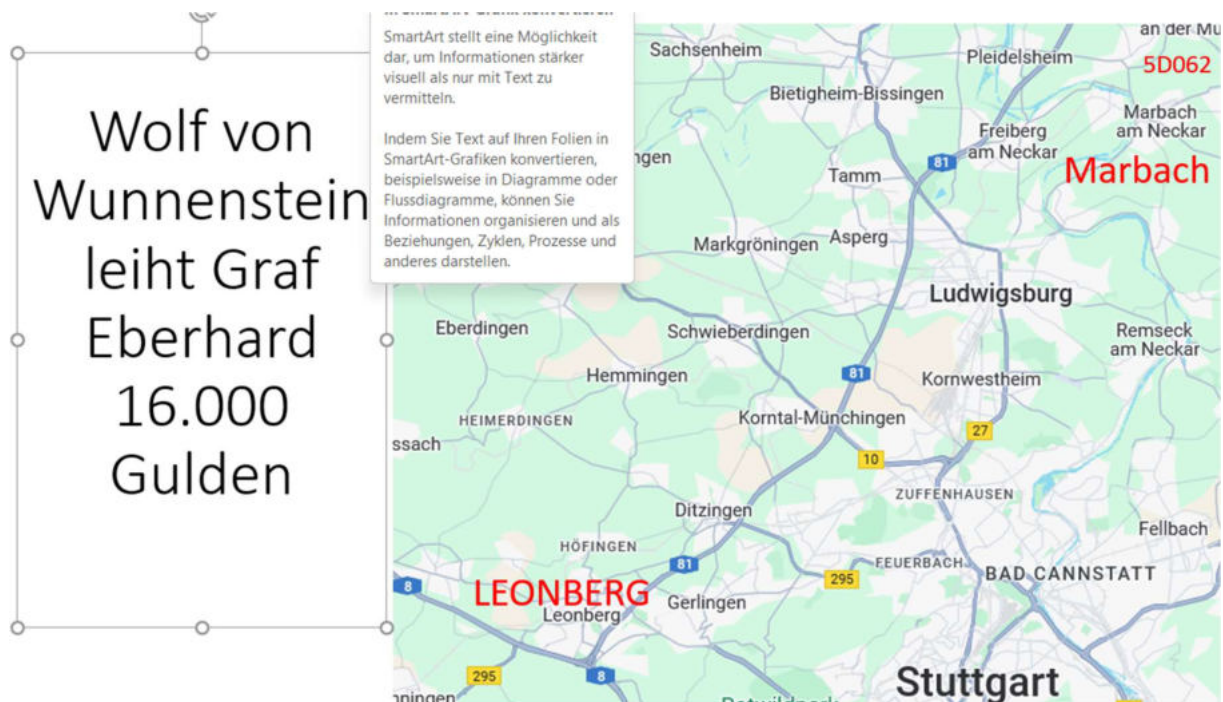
Wolf von Wunnenstein leiht Graf Eberhard 16.000 Gulden

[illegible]

SmartArt stellt eine Möglichkeit dar, um Informationen stärker visuell als nur mit Text zu vermitteln.

Indem Sie Text auf Ihren Folien in SmartArt-Grafiken konvertieren, beispielsweise in Diagramme oder Flussdiagramme, können Sie Informationen organisieren und als Beziehungen, Zyklen, Prozesse und anderes darstellen.

Sachsenheim
an der Mu
Pleidelsheim
5D062
Bietigheim-Bissingen
Marbach am Neckar
Freiberg am Neckar
ngen
81
Tamm
Marbach
Markgröningen
Asperg
Ludwigsburg
Eberdingen
Schwieberdingen
Remseck am Neckar
Hemmingen
81
Kornwestheim
HEIMERDINGEN
Korntal-Münchingen
27
ssach
10
ZUFFENHAUSEN
Ditzingen
Fellbach
HÖFINGEN
81
8
FEUERBACH
295
BAD CANNSTATT
LEONBERG
Gerlingen
Leonberg
295
8
ningen
Stuttgart